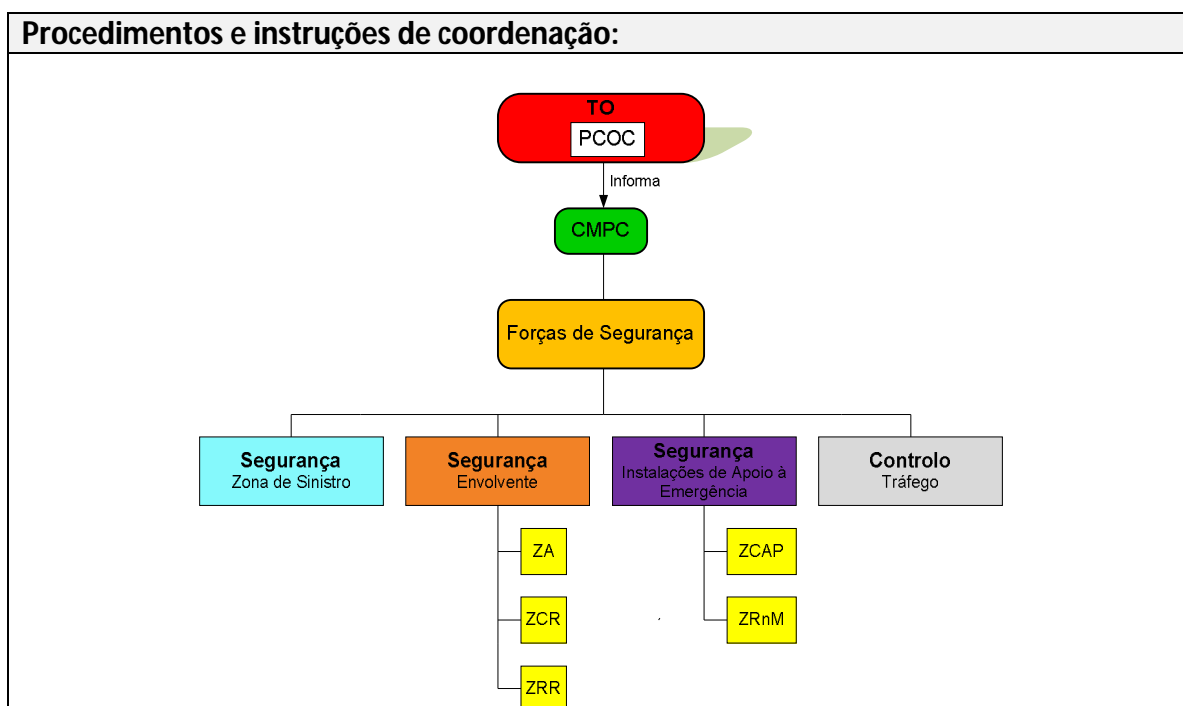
Procedimentos e instruções de coordenação:

TO
PCOC

Informa

CMPC

Forças de Segurança

Segurança
Zona de Sinistro

Segurança
Envolvente

Segurança
Instalações de Apoio à Emergência

Controlo
Tráfego

ZA

ZCR

ZRR

ZCAP

ZRnM